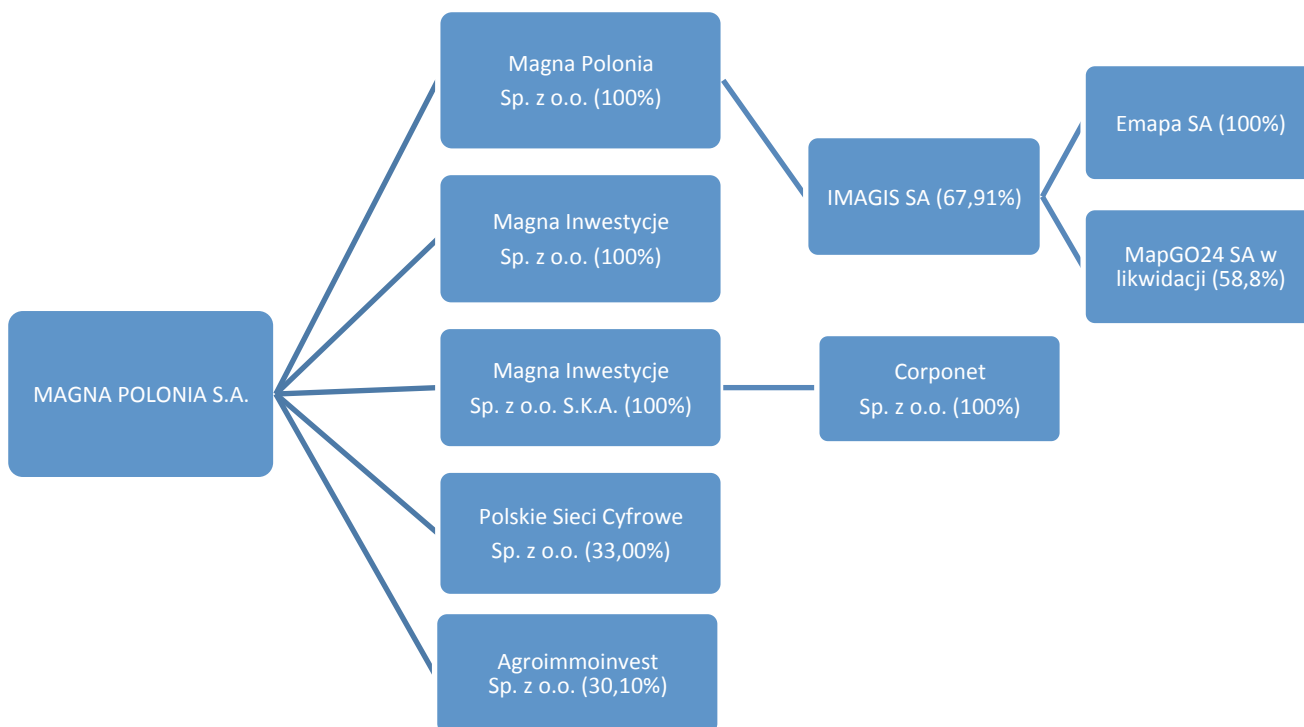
MAGNA POLONIA S.A.

Magna Polonia Sp. z o.o. (100%)

IMAGIS SA (67,91%)

Emapa SA (100%)

MapGO24 SA w likwidacji (58,8%)

Magna Inwestycje Sp. z o.o. (100%)

Magna Inwestycje Sp. z o.o. S.K.A. (100%)

Corponet Sp. z o.o. (100%)

Polskie Sieci Cyfrowe Sp. z o.o. (33,00%)

Agroimmoinvest Sp. z o.o. (30,10%)